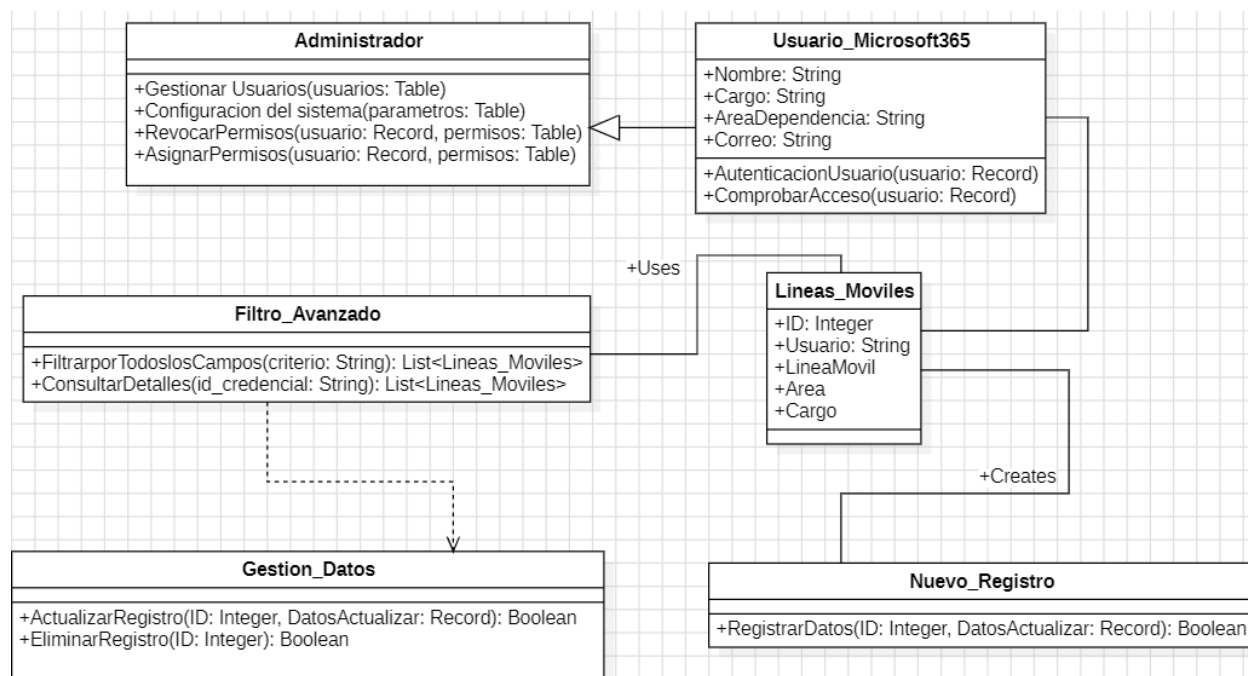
Administrador

+Gestionar Usuarios(usuarios: Table)
+Configuracion del sistema(parametros: Table)
+RevocarPermisos(usuario: Record, permisos: Table)
+AsignarPermisos(usuario: Record, permisos: Table)

Usuario_Microsoft365

+Nombre: String
+Cargo: String
+AreaDependencia: String
+Correo: String

+AutenticacionUsuario(usuario: Record)
+ComprobarAcceso(usuario: Record)

+Uses

Lineas_Moviles

+ID: Integer
+Usuario: String
+LineaMovil
+Area
+Cargo

Filtro_Avanzado

+FiltrarporTodoslosCampos(criterio: String): List<Lineas_Moviles>
+ConsultarDetalles(id_credencial: String): List<Lineas_Moviles>

+Creates

Gestion_Datos

+ActualizarRegistro(ID: Integer, DatosActualizar: Record): Boolean
+EliminarRegistro(ID: Integer): Boolean

Nuevo_Registro

+RegistrarDatos(ID: Integer, DatosActualizar: Record): Boolean